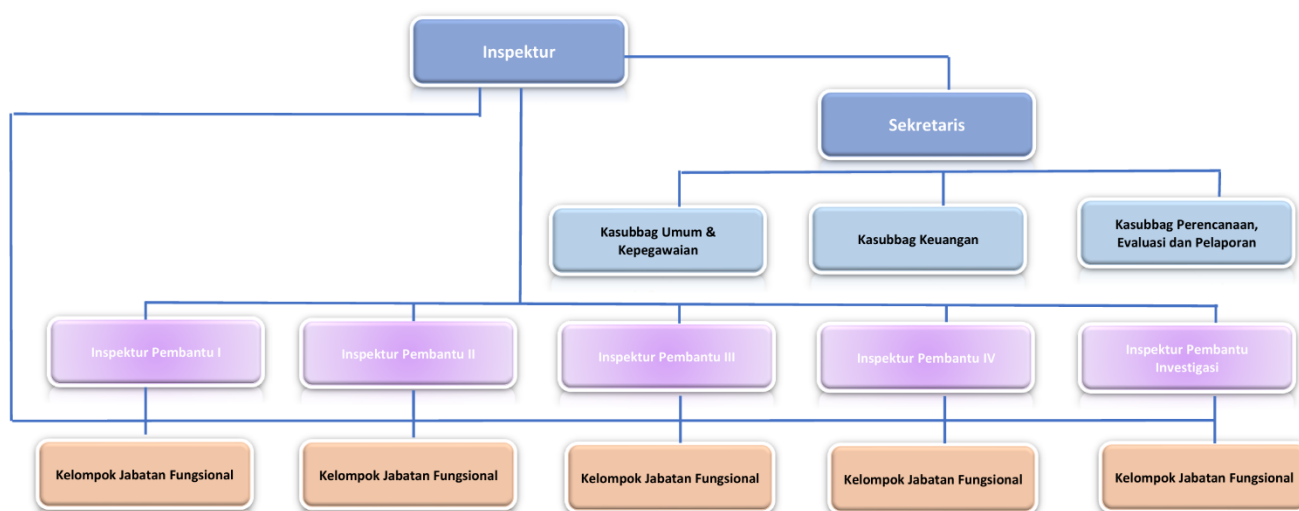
Inspektur

Sekretaris

Kasubbag Umum & Kepegawaian

Kasubbag Keuangan

Kasubbag Perencanaan, Evaluasi dan Pelaporan

Inspektur Pembantu I

Inspektur Pembantu II

Inspektur Pembantu III

Inspektur Pembantu IV

Inspektur Pembantu Investigasi

Kelompok Jabatan Fungsional

Kelompok Jabatan Fungsional

Kelompok Jabatan Fungsional

Kelompok Jabatan Fungsional

Kelompok Jabatan Fungsional